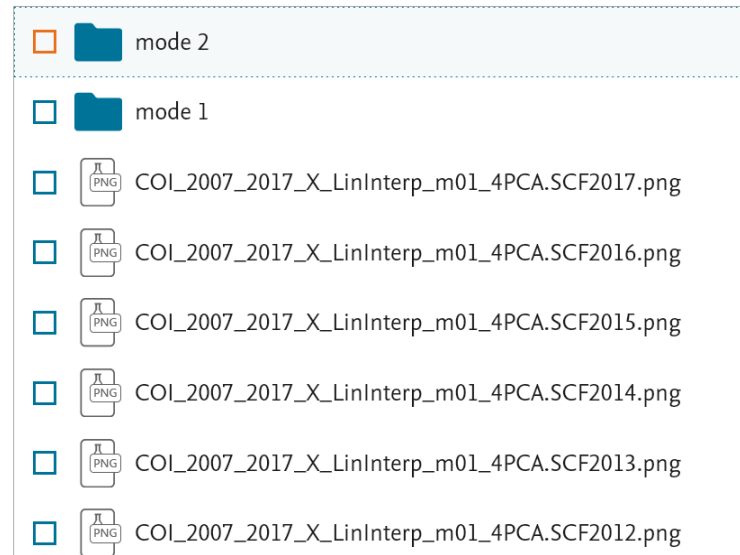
mode 2

mode 1

PNG COI_2007_2017_X_LinInterp_m01_4PCA.SCF2017.png

PNG COI_2007_2017_X_LinInterp_m01_4PCA.SCF2016.png

PNG COI_2007_2017_X_LinInterp_m01_4PCA.SCF2015.png

PNG COI_2007_2017_X_LinInterp_m01_4PCA.SCF2014.png

PNG COI_2007_2017_X_LinInterp_m01_4PCA.SCF2013.png

PNG COI_2007_2017_X_LinInterp_m01_4PCA.SCF2012.png